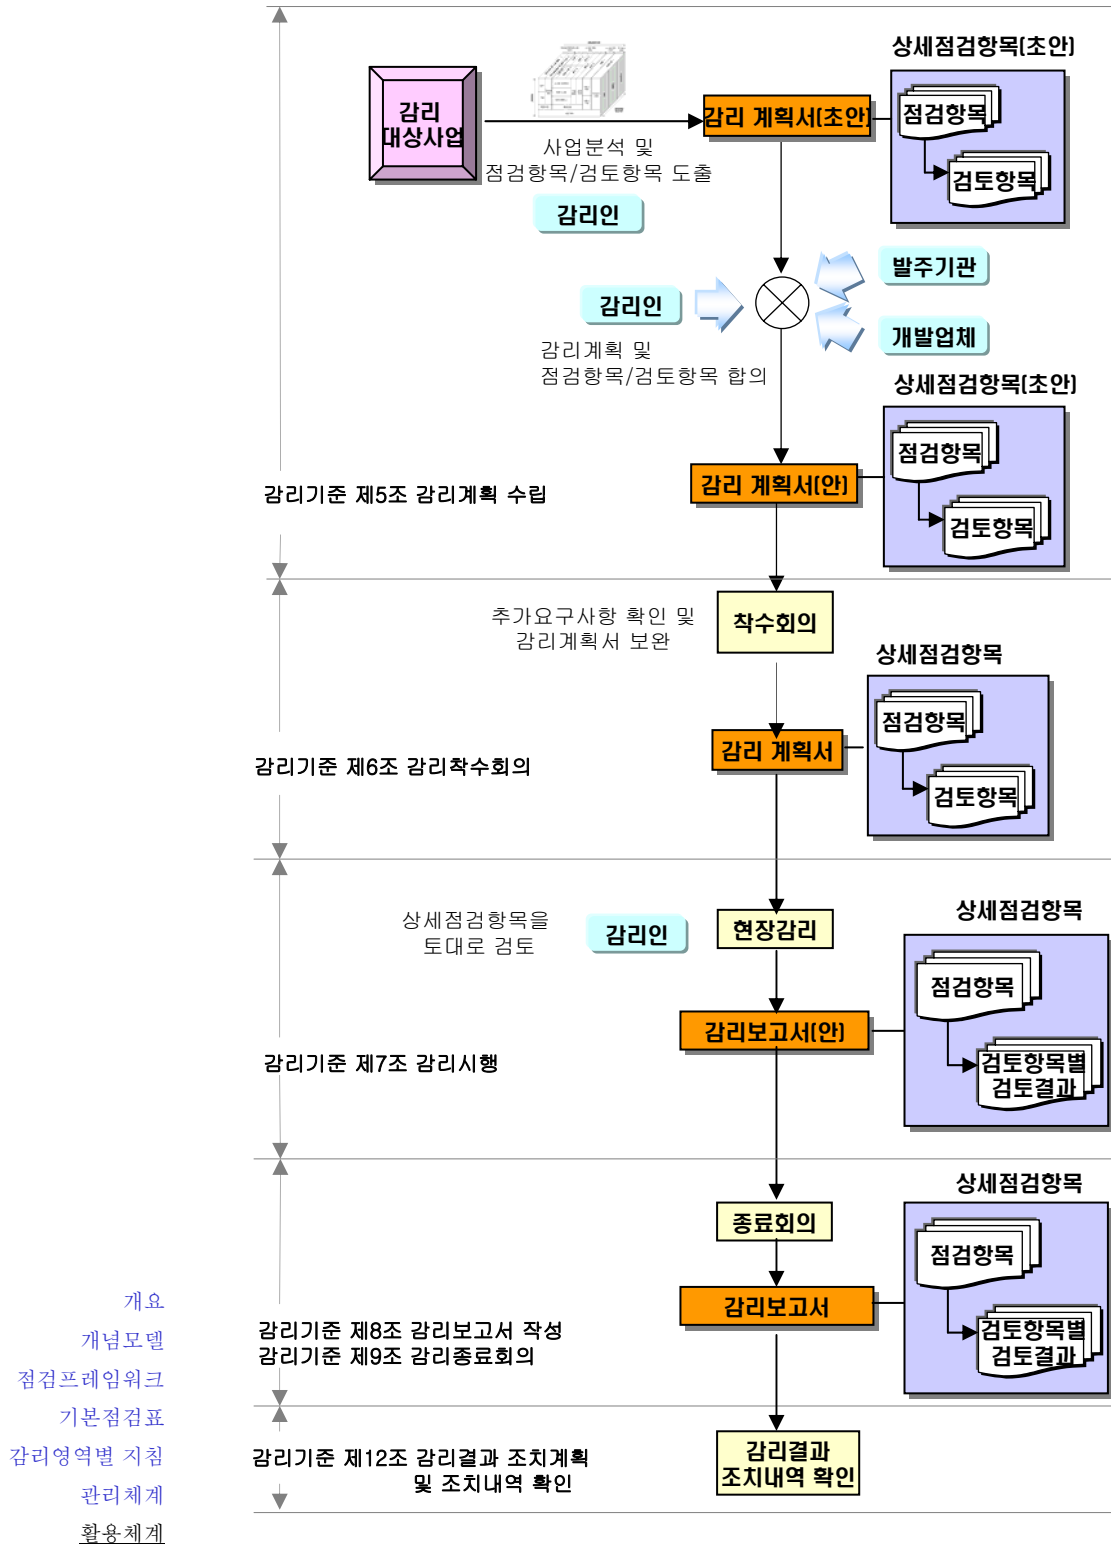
감리 대상사업

사업분석 및 점검항목/검토항목 도출

감리인

감리 계획서(초안)

상세점검항목(초안)

점검항목

검토항목

발주기관

감리인

개발업체

감리계획 및 점검항목/검토항목 합의

상세점검항목(초안)

점검항목

검토항목

감리기준 제5조 감리계획 수립

감리 계획서(안)

추가요구사항 확인 및 감리계획서 보완

착수회의

상세점검항목

점검항목

감리 계획서

검토항목

감리기준 제6조 감리착수회의

상세점검항목을 토대로 검토

감리인

현장감리

상세점검항목

점검항목

감리보고서(안)

검토항목별 검토결과

감리기준 제7조 감리시행

상세점검항목

종료회의

점검항목

감리보고서

검토항목별 검토결과

감리기준 제8조 감리보고서 작성
감리기준 제9조 감리종료회의

감리기준 제12조 감리결과 조치계획 및 조치내역 확인

감리결과 조치내역 확인

개요
개념모델
점검프레임워크
기본점검표
감리영역별 지침
관리체계
활용체계